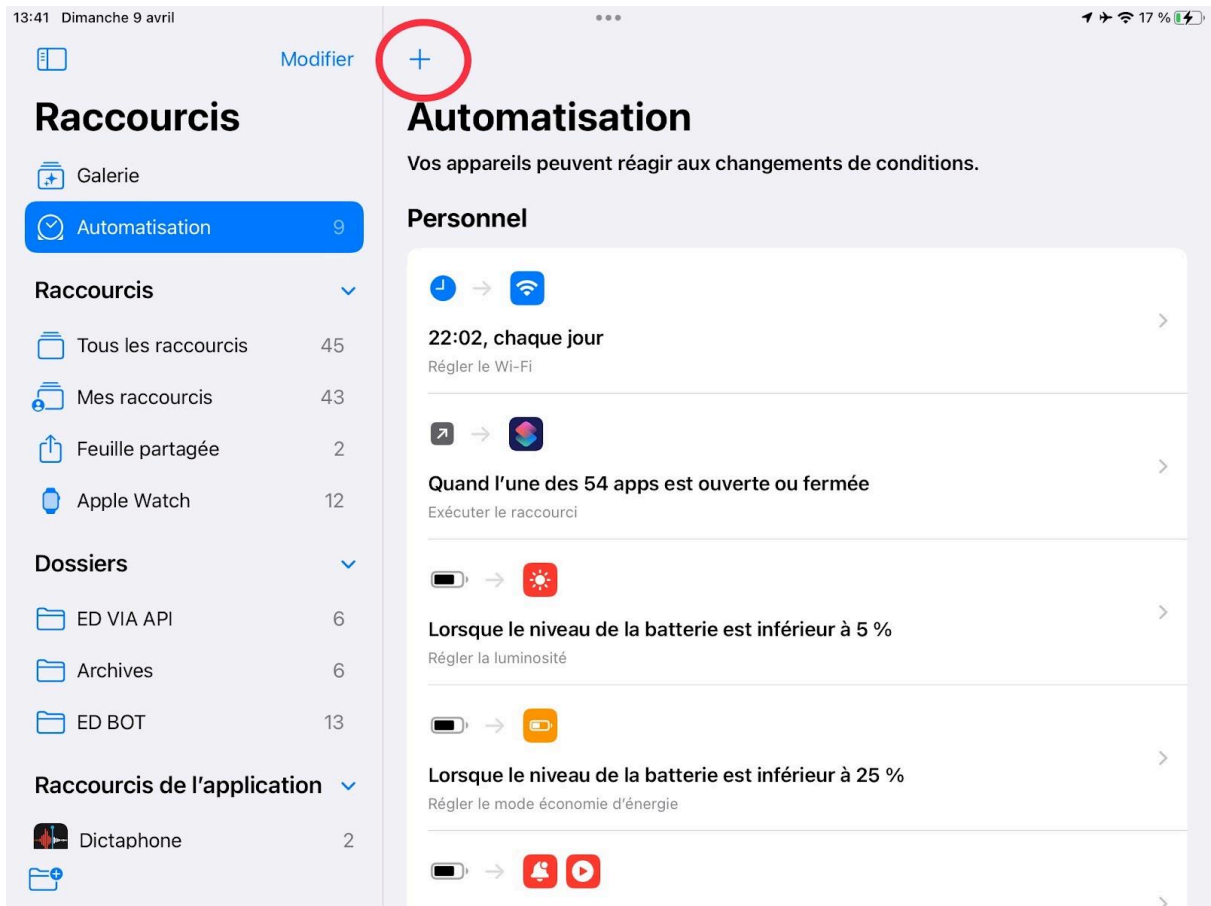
13:41 Dimanche 9 avril
17 %

Modifier

+

Raccourcis

Galerie

Automatisation 9

Raccourcis

Tous les raccourcis 45

Mes raccourcis 43

Feuille partagée 2

Apple Watch 12

Dossiers

ED VIA API 6

Archives 6

ED BOT 13

Raccourcis de l'application

Dictaphone 2

Automatisation

Vos appareils peuvent réagir aux changements de conditions.

Personnel

22:02, chaque jour
Régler le Wi-Fi

Quand l'une des 54 apps est ouverte ou fermée
Exécuter le raccourci

Lorsque le niveau de la batterie est inférieur à 5 %
Régler la luminosité

Lorsque le niveau de la batterie est inférieur à 25 %
Régler le mode économie d'énergie